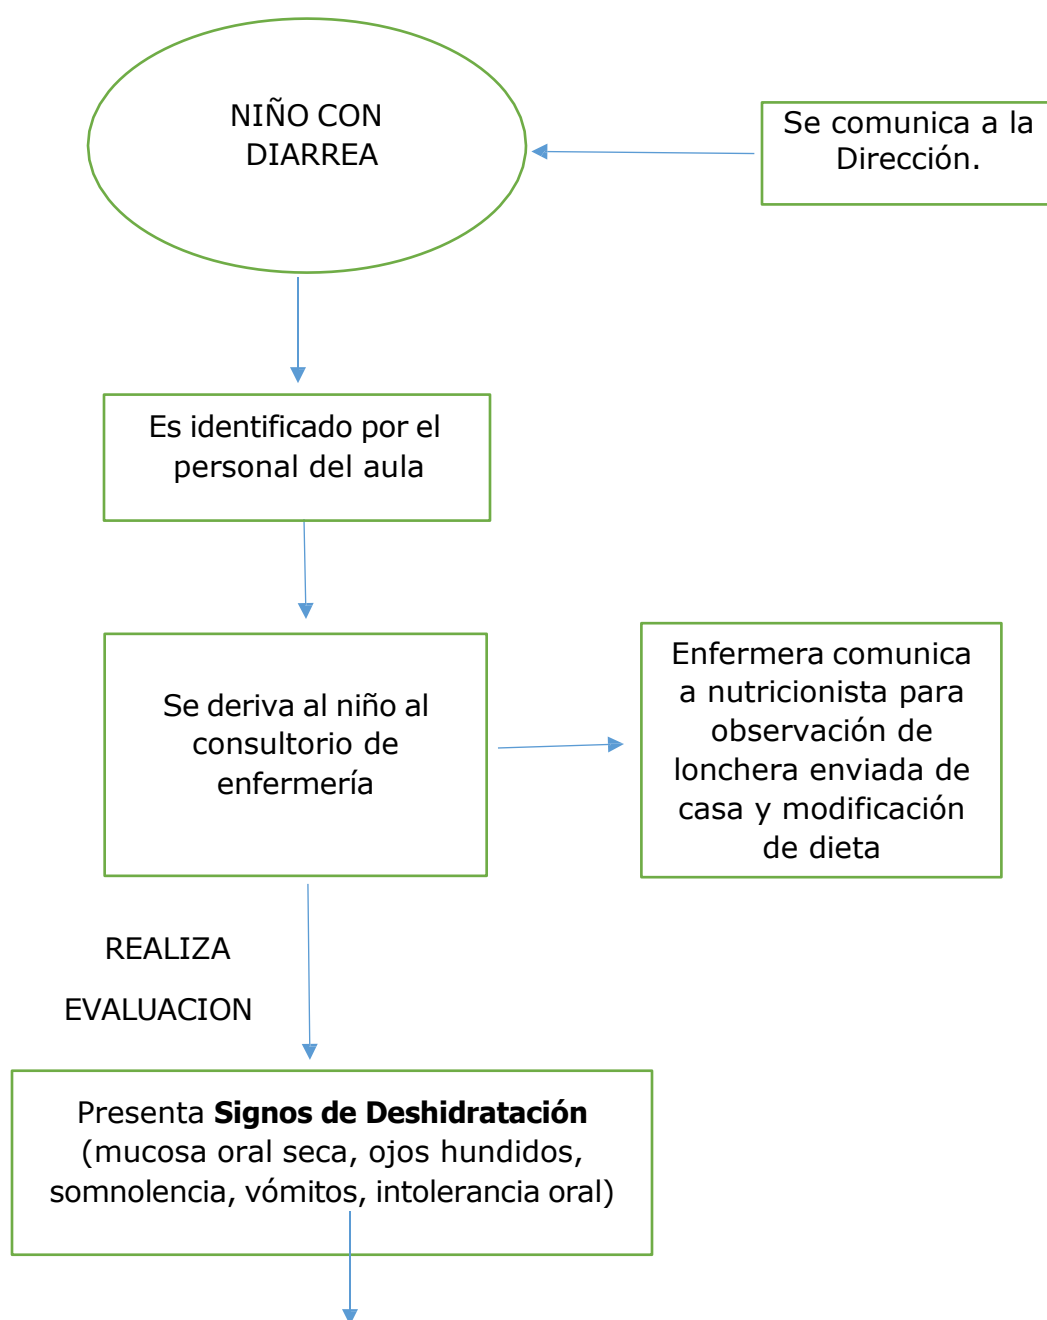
NIÑO CON DIARREA

Se comunica a la Dirección.

Es identificado por el personal del aula

Se deriva al niño al consultorio de enfermería

Enfermera comunica a nutricionista para observación de lonchera enviada de casa y modificación de dieta

REALIZA

EVALUACION

Presenta **Signos de Deshidratación** (mucosa oral seca, ojos hundidos, somnolencia, vómitos, intolerancia oral)